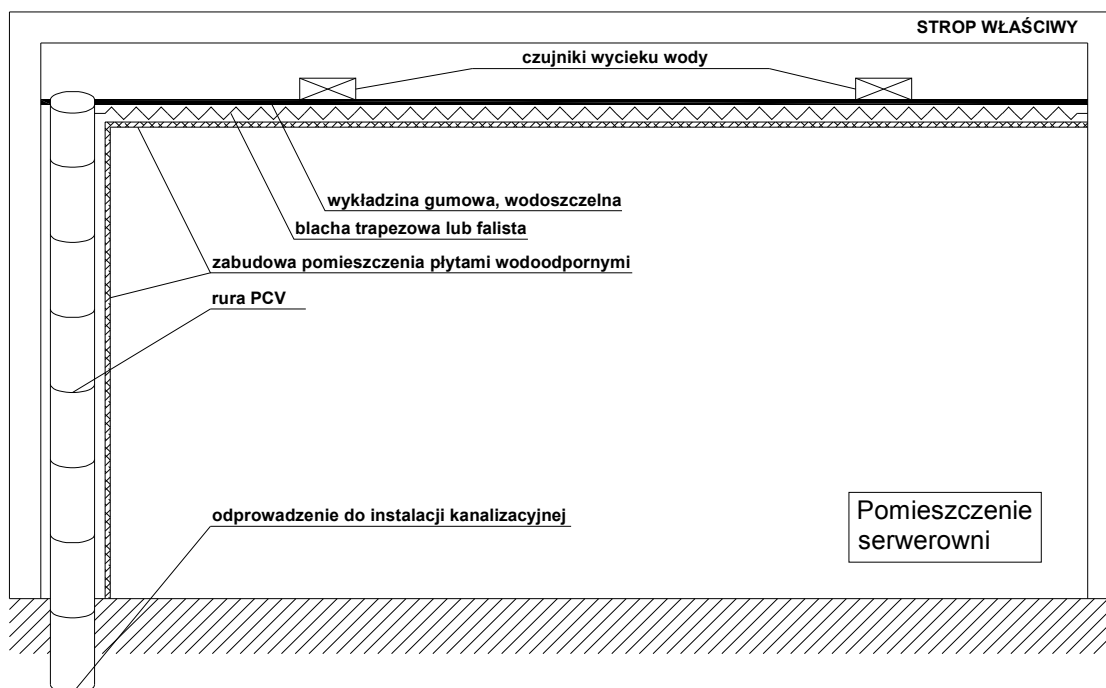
STROP WŁAŚCIWY

czujniki wycieku wody

wykładzina gumowa, wodoszczelna

blacha trapezowa lub falista

zabudowa pomieszczenia płytami wodoodpornymi

rura PCV

odprowadzenie do instalacji kanalizacyjnej

Pomieszczenie serwerowni